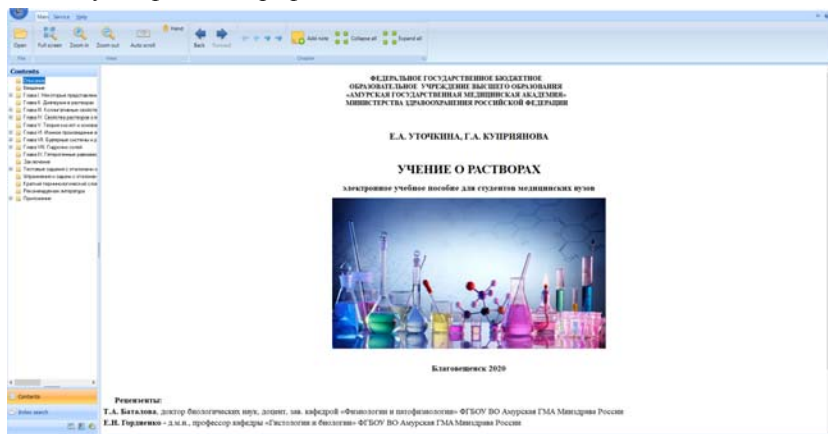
Main Service Help

Open Full screen Zoom in Zoom out Auto scroll Hand Back Forward Add note Collapse all Expand all

File View Chapter

Contents

Обложка
Введение
Глава I. Некоторые представлени
Глава II. Дисперсии и растворы
Глава III. Коллигативные свойства
Глава IV. Свойства растворов эле
Глава V. Теория кислот и основа
Глава VI. Ионное произведение в
Глава VII. Буферные системы и р
Глава VIII. Гидролиз солей
Глава IX. Гетерогенные равновес
Заключение
Тестовые задания (с эталонами о
Упражнения и задачи (с эталонам
Краткий терминологический слов
Рекомендуемая литература
Приложения

Contents
Index search

ФЕДЕРАЛЬНОЕ ГОСУДАРСТВЕННОЕ БЮДЖЕТНОЕ
ОБРАЗОВАТЕЛЬНОЕ УЧРЕЖДЕНИЕ ВЫСШЕГО ОБРАЗОВАНИЯ
«АМУРСКАЯ ГОСУДАРСТВЕННАЯ МЕДИЦИНСКАЯ АКАДЕМИЯ»
МИНИСТЕРСТВА ЗДРАВООХРАНЕНИЯ РОССИЙСКОЙ ФЕДЕРАЦИИ

Е.А. УТОЧКИНА, Г.А. КУПРИЯНОВА

УЧЕНИЕ О РАСТВОРАХ

электронное учебное пособие для студентов медицинских вузов

Благовещенск 2020

Рецензенты:
Т.А. Баталова, доктор биологических наук, доцент, зав. кафедрой «Физиологии и патофизиологии» ФГБОУ ВО Амурская ГМА Минздрава России
Е.Н. Гордиенко - д.м.н., профессор кафедры «Гистологии и биологии» ФГБОУ ВО Амурская ГМА Минздрава России